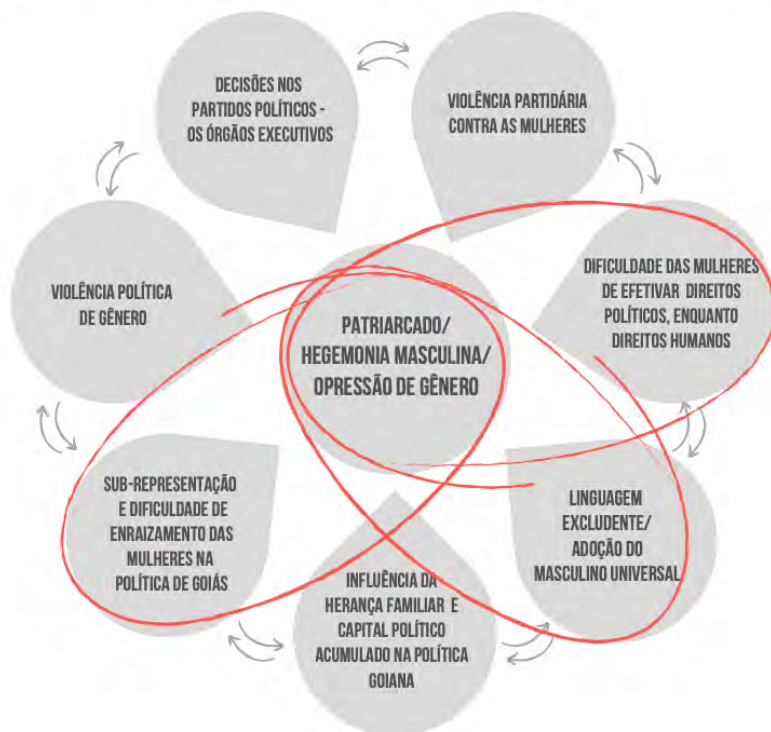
DECISÕES NOS PARTIDOS POLÍTICOS - OS ÓRGÃOS EXECUTIVOS

VIOLÊNCIA PARTIDÁRIA CONTRA AS MULHERES

DIFICULDADE DAS MULHERES DE EFETIVAR DIREITOS POLÍTICOS, ENQUANTO DIREITOS HUMANOS

LINGUAGEM EXCLUDENTE/ ADOÇÃO DO MASCULINO UNIVERSAL

INFLUÊNCIA DA HERANÇA FAMILIAR E CAPITAL POLÍTICO ACUMULADO NA POLÍTICA GOIANA

SUB-REPRESENTAÇÃO E DIFICULDADE DE ENRAIZAMENTO DAS MULHERES NA POLÍTICA DE GOIÁS

VIOLÊNCIA POLÍTICA DE GÊNERO

PATRIARCADO/ HEGEMONIA MASCULINA/ OPRESSÃO DE GÊNERO